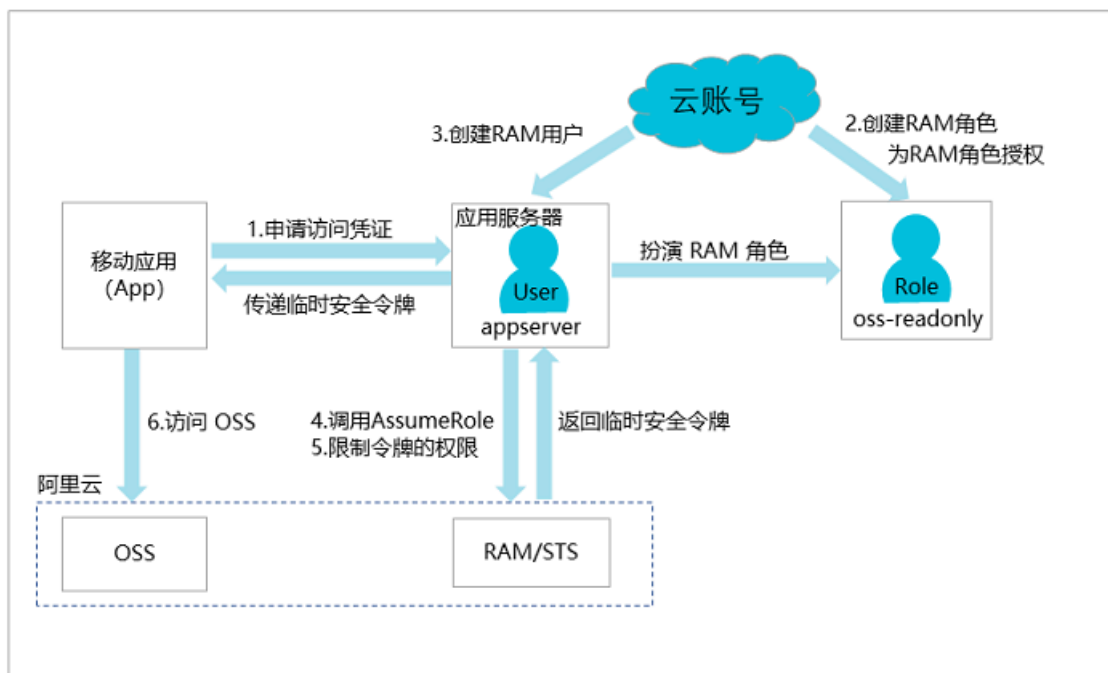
云账号

3.创建RAM用户

2.创建RAM角色
为RAM角色授权

移动应用
(App)

1.申请访问凭证

传递临时安全令牌

应用服务器

User

appserver

扮演 RAM 角色

Role

oss-readonly

6.访问 OSS

4.调用AssumeRole
5.限制令牌的权限

返回临时安全令牌

阿里云

OSS

RAM/STS